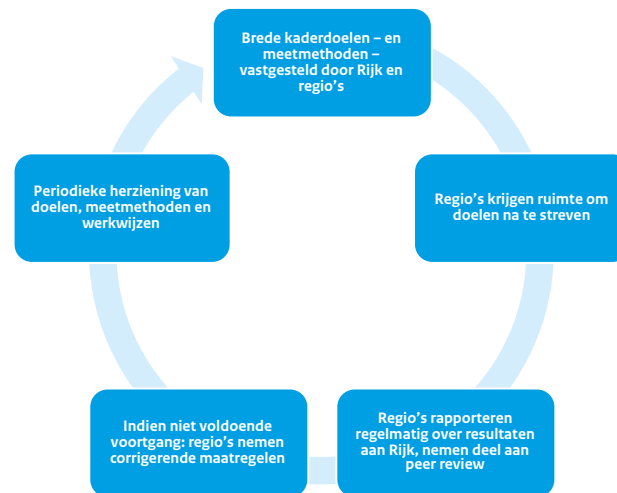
Brede kaderdoelen – en meetmethoden – vastgesteld door Rijk en regio's

Regio's krijgen ruimte om doelen na te streven

Regio's rapporteren regelmatig over resultaten aan Rijk, nemen deel aan peer review

Indien niet voldoende voortgang: regio's nemen corrigerende maatregelen

Periodieke herziening van doelen, meetmethoden en werkwijzen